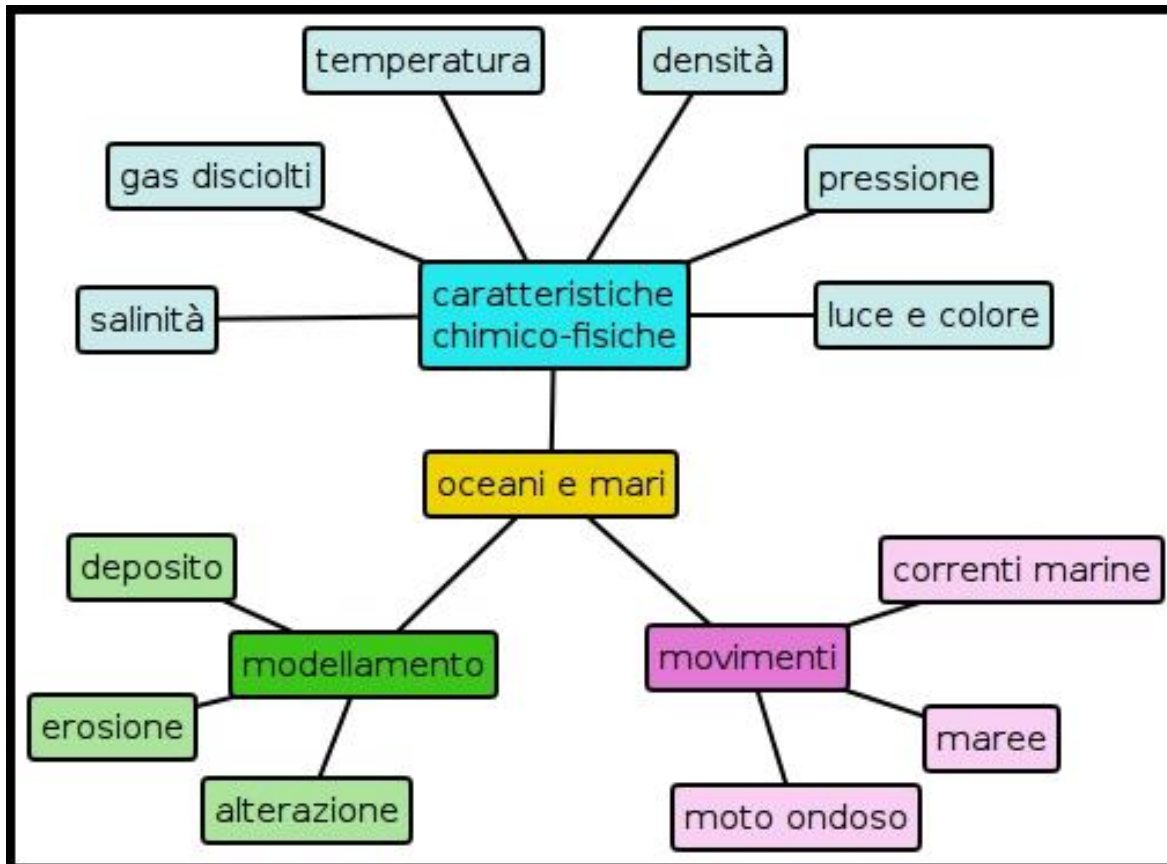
temperatura

densità

gas disciolti

pressione

salinità

caratteristiche chimico-fisiche

luce e colore

oceani e mari

deposito

correnti marine

modellamento

movimenti

erosione

maree

alterazione

moto ondoso